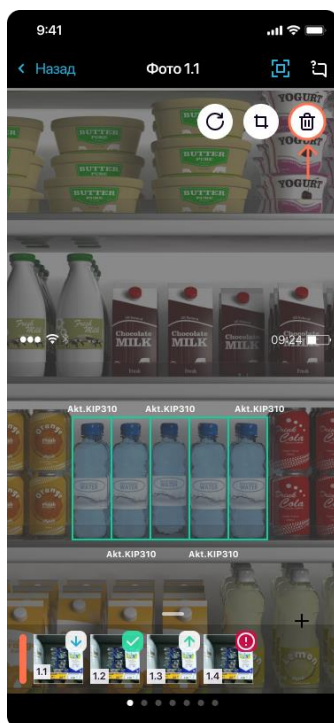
9:41

Назад

Фото 1.1

BUTTER

BUTTER

BUTTER

BUTTER

BUTTER

BUTTER

YOGURT

YOGURT

Chocolate MILK

Chocolate MILK

Chocolate MILK

09:24

Akt.KIP310

Akt.KIP310

Akt.KIP310

Akt.KIP310

Akt.KIP310

Cola

Cola

1.1

1.2

1.3

1.4